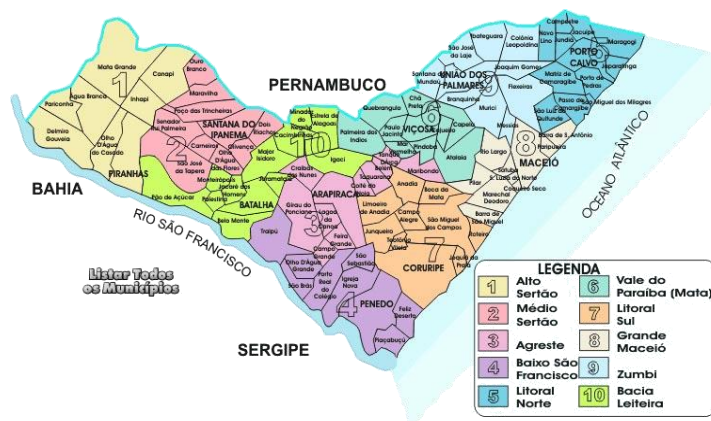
PERNAMBUCO

BAHIA

SERGIPE

RIO SÃO FRANCISCO

OCEANO ATLÂNTICO

Listar Todos os Municípios

1
Mata Grande
Canapi
Ouro Branco
Maravilha
Inhapi
Água Branca
Pariconha
Delmiro Gouveia
Olho D'Água do Casado
PIRANHAS

2
Poço das Trincheiras
Senador Rui Palmeira
SANTANA DO IPANEMA
Dois Riachos
Carneiros
Olivença
Olho D'Água das Flores
São José da Tapera
Monteirópolis
Jacaré dos Homens
Pão de Açúcar
Palestina
Belo Monte
Major Isidoro
BATALHA

10
Minador do Negrão
Estrela de Alagoas
Cacimbinhas
Palmeira dos Índios
Igaci
Cacimbinhas
Craíbas
Jaramataia

3
ARAPIRACA
Girau do Ponciano
Lagoa da Canoa
Feira Grande
Campo Grande
Olho D'Água Grande
São Brás
Porto Real do Colégio
Traipu
Coité do Nóia
Taquarana
Limoeiro de Anadia
Junqueiro
Teotônio Vilela

4
São Sebastião
Igreja Nova
PENEDO
Feliz Deserto
Piaçabuçu

7
Anadia
Boca da Mata
Campo Alegre
São Miguel dos Campos
Roteiro
CORURIPE
Jequiá da Praia
Barra de São Miguel

6
Quebrangulo
Paulo Jacinto
Chã Preta
VIÇOSA
Pindoba
Mar Vermelho
Tanque d'Arca
Belém
Maribondo
Cajueiro
Capela
Atalaia
Viçosa

9
São José da Laje
Ibateguara
Colônia Leopoldina
Santana do Mundaú
UNIÃO DOS PALMARES
Joaquim Gomes
Branquinha
Murici
Flexeiras
Messias

8
Rio Largo
Pilar
MACEIÓ
Satuba
Santa Luzia do Norte
Coqueiro Seco
Marechal Deodoro
Barra de Santo Antônio
Paripueira

5
Campestre
Jacuípe
Jundiá
Novo Lino
Maragogi
PORTO CALVO
Japaratinga
Matriz de Camaragibe
Porto de Pedras
Passo de Camaragibe
São Miguel dos Milagres
São Luiz do Quitunde

LEGENDA
1 Alto Sertão
2 Médio Sertão
3 Agreste
4 Baixo São Francisco
5 Litoral Norte
6 Vale do Paraíba (Mata)
7 Litoral Sul
8 Grande Maceió
9 Zumbi
10 Bacia Leiteira